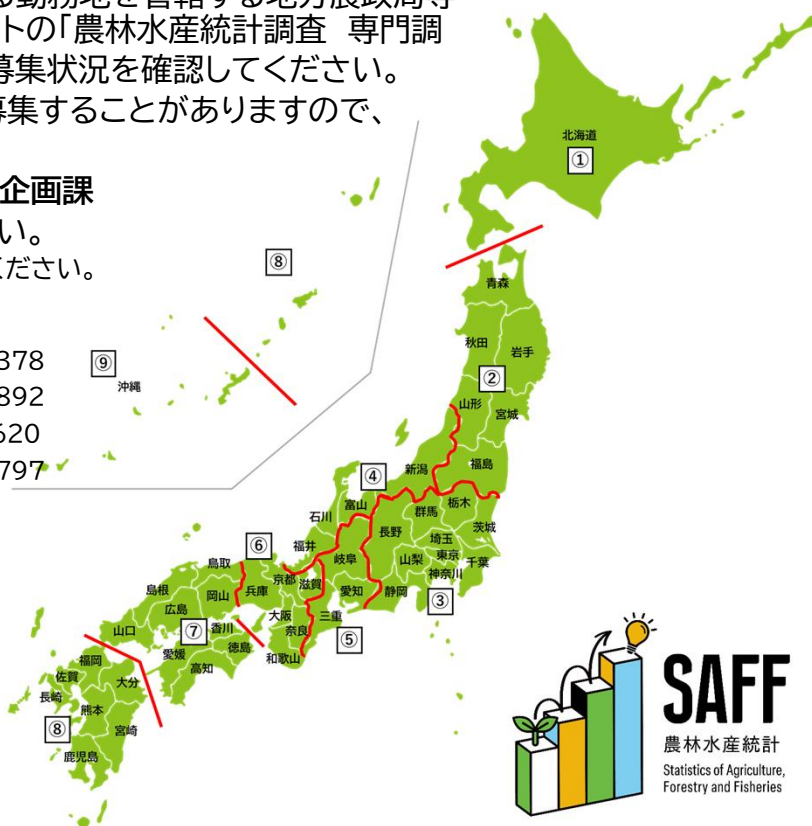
トの「農林水産統計調査 専門調
募集状況を確認してください。
募集することがありますので、

企画課
い。
ください。

378
392
620
797

北海道
①
⑧
青森
秋田
岩手
⑨
沖縄
②
山形
宮城
新潟
④
福島
富山
石川
群馬
栃木
長野
茨城
福井
⑥
埼玉
鳥取
岐阜
山梨
東京
千葉
神奈川
島根
京都
滋賀
岡山
兵庫
愛知
静岡
③
広島
大阪
三重
山口
⑦
香川
奈良
⑤
愛媛
徳島
福岡
高知
和歌山
佐賀
大分
長崎
熊本
⑧
宮崎
鹿児島

SAFF
農林水産統計
Statistics of Agriculture, Forestry and Fisheries